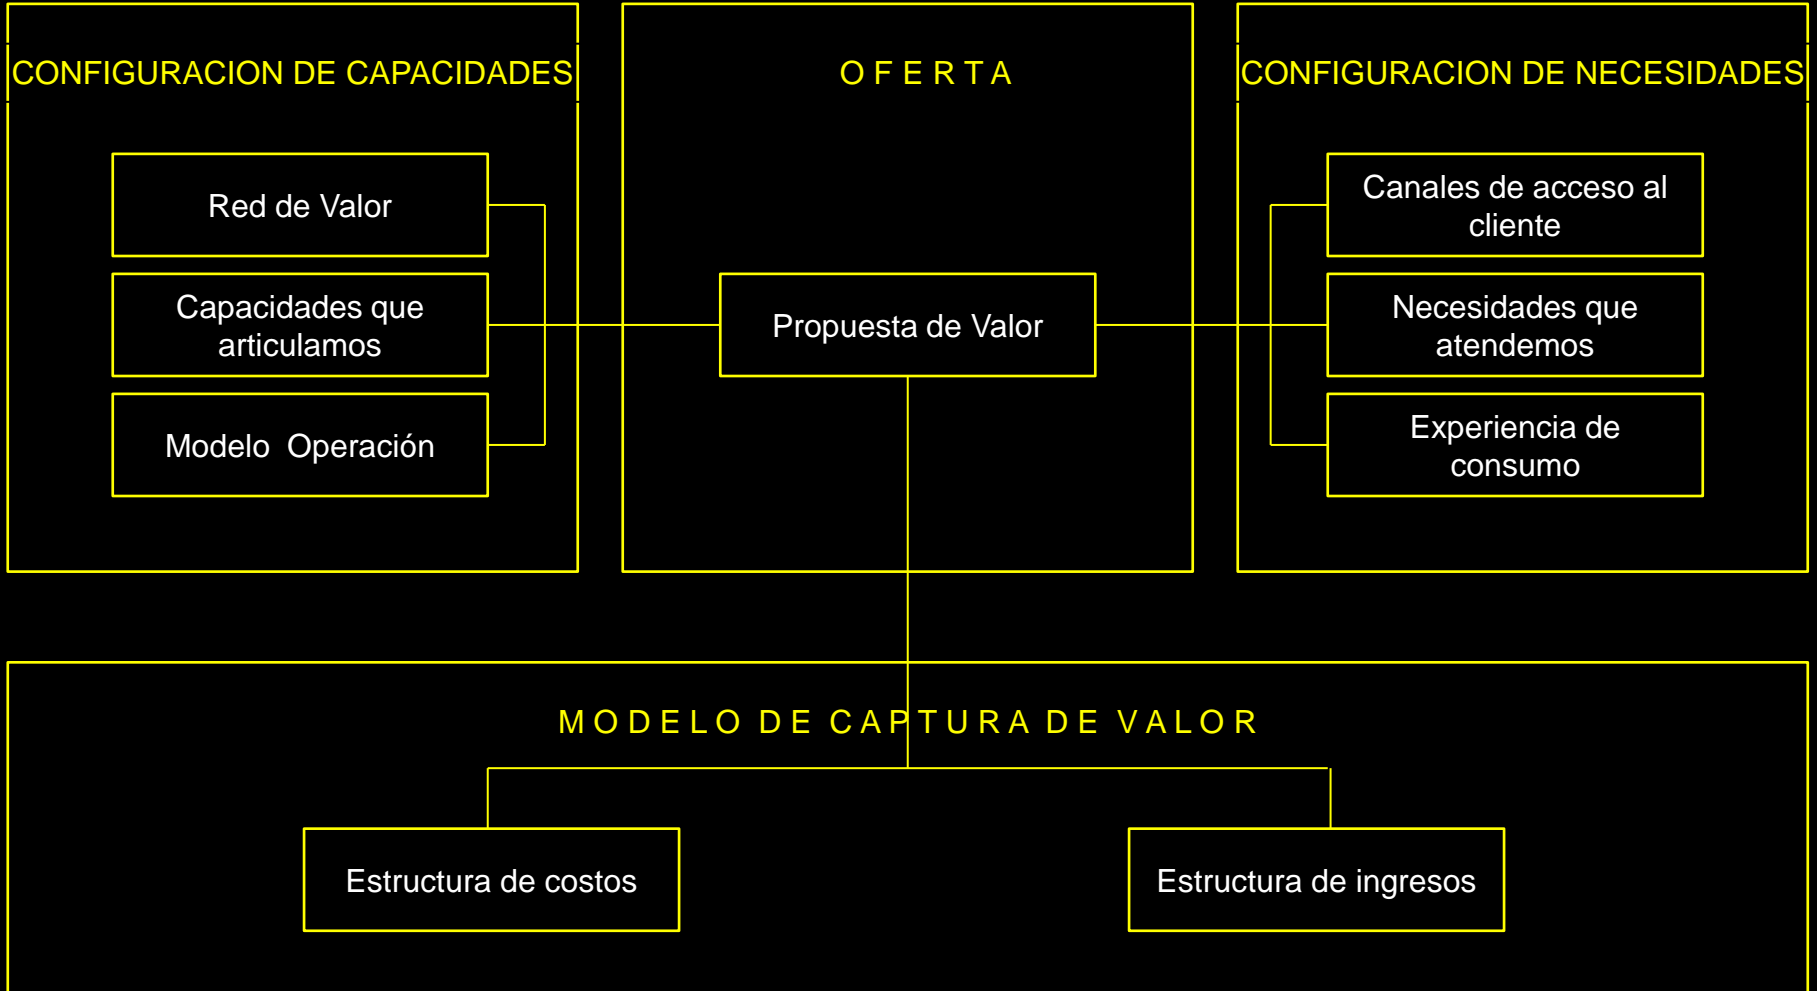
CONFIGURACION DE CAPACIDADES

Red de Valor

Capacidades que articulamos

Modelo Operación

O F E R T A

Propuesta de Valor

CONFIGURACION DE NECESIDADES

Canales de acceso al cliente

Necesidades que atendemos

Experiencia de consumo

M O D E L O D E C A P T U R A D E V A L O R

Estructura de costos

Estructura de ingresos